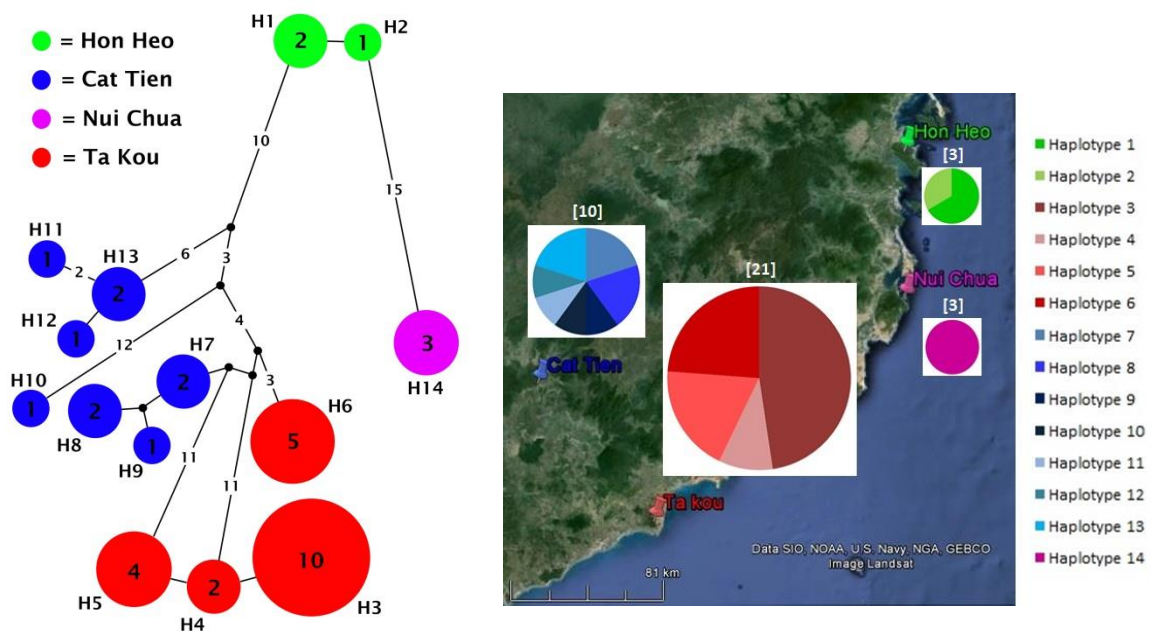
= Hon Heo
= Cat Tien
= Nui Chua
= Ta Kou

H1 2
H2 1
10
15
6
3
H11 1
2
H13 2
H12 1
12
4
H7 2
H10 1
H8 2
H9 1
3
H6 5
H14 3
11
11
H5 4
H4 2
10 H3

Hon Heo
[3]
[10]
[21]
Nui Chua
[3]
Cat Tien
Ta kou
Data SIO, NOAA, U.S. Navy, NGA, GEBCO
Image Landsat
81 km

Haplotype 1
Haplotype 2
Haplotype 3
Haplotype 4
Haplotype 5
Haplotype 6
Haplotype 7
Haplotype 8
Haplotype 9
Haplotype 10
Haplotype 11
Haplotype 12
Haplotype 13
Haplotype 14